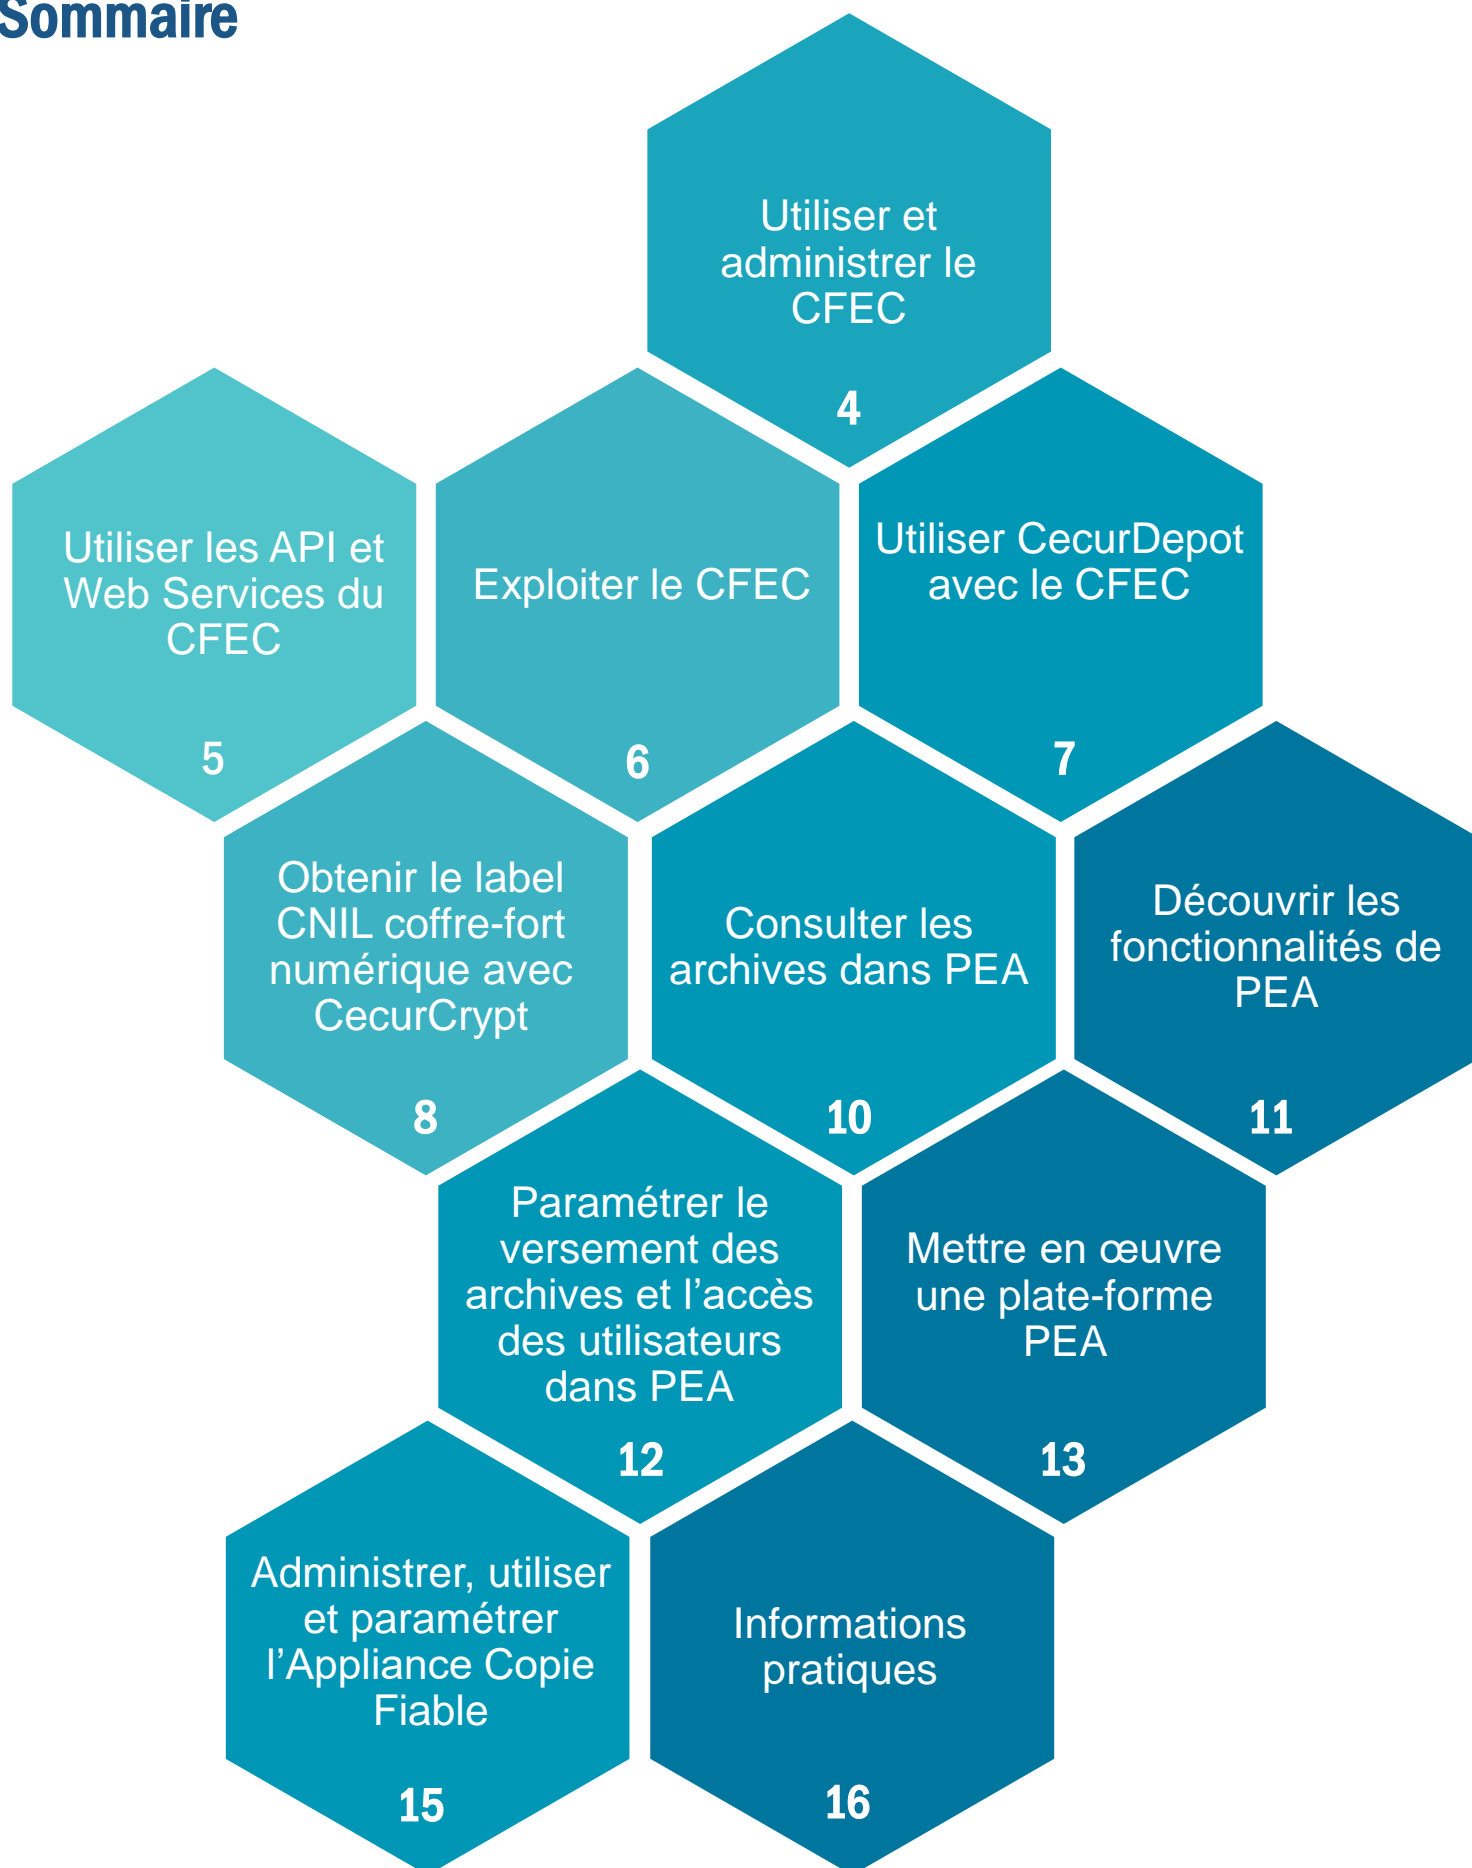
Sommaire

Utiliser et administrer le CFEC
4

Utiliser les API et Web Services du CFEC
5

Exploiter le CFEC
6

Utiliser CecurDepot avec le CFEC
7

Obtenir le label CNIL coffre-fort numérique avec CecurCrypt
8

Consulter les archives dans PEA
10

Découvrir les fonctionnalités de PEA
11

Paramétrer le versement des archives et l'accès des utilisateurs dans PEA
12

Mettre en œuvre une plate-forme PEA
13

Administrer, utiliser et paramétrer l'Appliance Copie Fiable
15

Informations pratiques
16